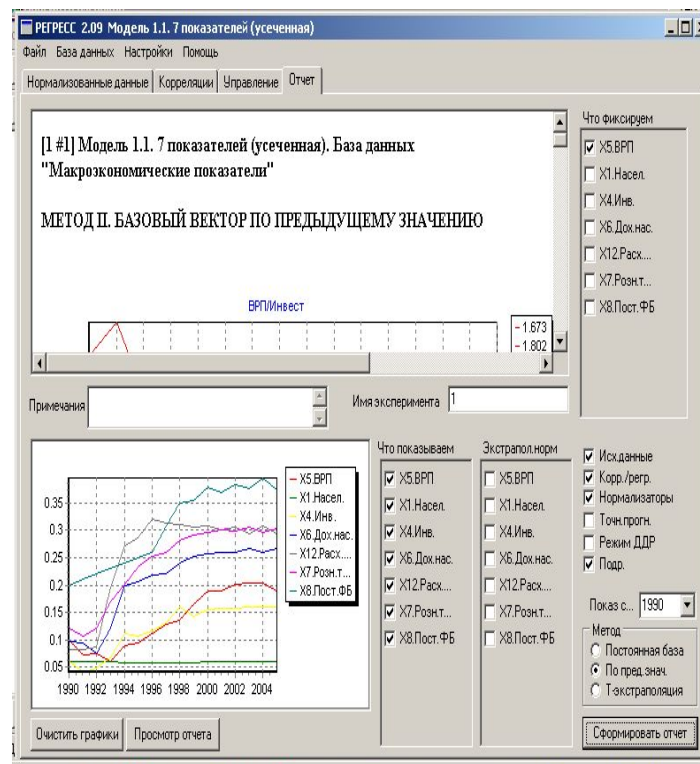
РЕГРЕСС 2.09 Модель 1.1. 7 показателей (усеченная)

Файл База данных Настройки Помощь

Нормализованные данные | Корреляции | Управление | Отчет

[1 #1] Модель 1.1. 7 показателей (усеченная). База данных "Макроэкономические показатели"

МЕТОД II. БАЗОВЫЙ ВЕКТОР ПО ПРЕДЫДУЩЕМУ ЗНАЧЕНИЮ

ВРП/Инвест

- 1.673
- 1.802

Что фиксируем
☑ X5.ВРП
☐ X1.Насел.
☐ X4.Инв.
☐ X6.Дох.нас.
☐ X12.Расх....
☐ X7.Розн.т...
☐ X8.Пост.ФБ

Примечания

Имя эксперимента 1

0.35
0.3
0.25
0.2
0.15
0.1
0.05
1990 1992 1994 1996 1998 2000 2002 2004

X5.ВРП
X1.Насел.
X4.Инв.
X6.Дох.нас.
X12.Расх....
X7.Розн.т...
X8.Пост.ФБ

Что показываем
☑ X5.ВРП
☑ X1.Насел.
☑ X4.Инв.
☑ X6.Дох.нас.
☑ X12.Расх....
☑ X7.Розн.т...
☑ X8.Пост.ФБ

Экстрапол.норм
☐ X5.ВРП
☐ X1.Насел.
☐ X4.Инв.
☐ X6.Дох.нас.
☐ X12.Расх....
☐ X7.Розн.т...
☐ X8.Пост.ФБ

☑ Исх.данные
☑ Корр./регр.
☑ Нормализаторы
☐ Точн.прогн.
☐ Режим ДДР
☑ Подр.

Показ с... 1990

Метод
○ Постоянная база
◉ По пред.знач.
○ Т-экстраполяция

Очистить графики

Просмотр отчета

Сформировать отчет